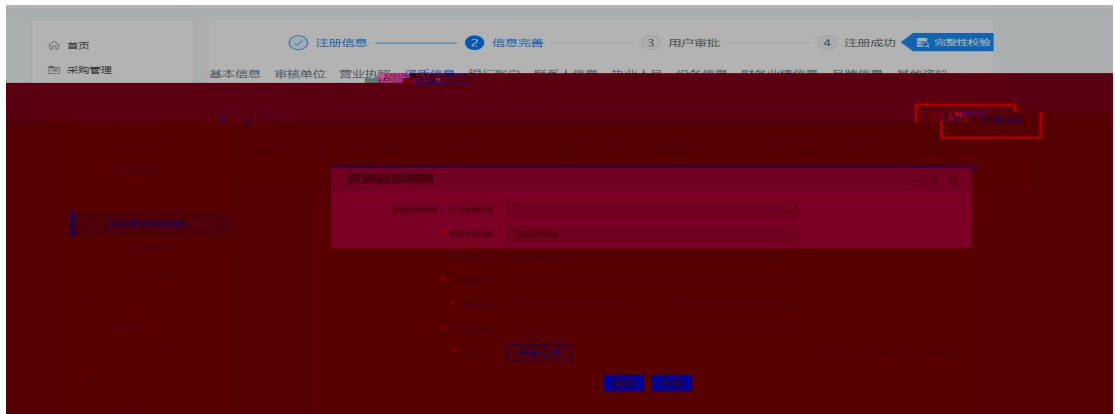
首页
采购管理

注册信息 2 信息完善 3 用户审批 4 注册成功 完整性校验

基本信息 审核单位 营业执照 资质信息 银行账户 联系人信息 执业人员 设备信息 财务业绩信息 品牌信息 其他资料

资质信息新增

资质名称 行业类别
资质名称
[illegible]
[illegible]
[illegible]
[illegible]
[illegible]
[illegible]